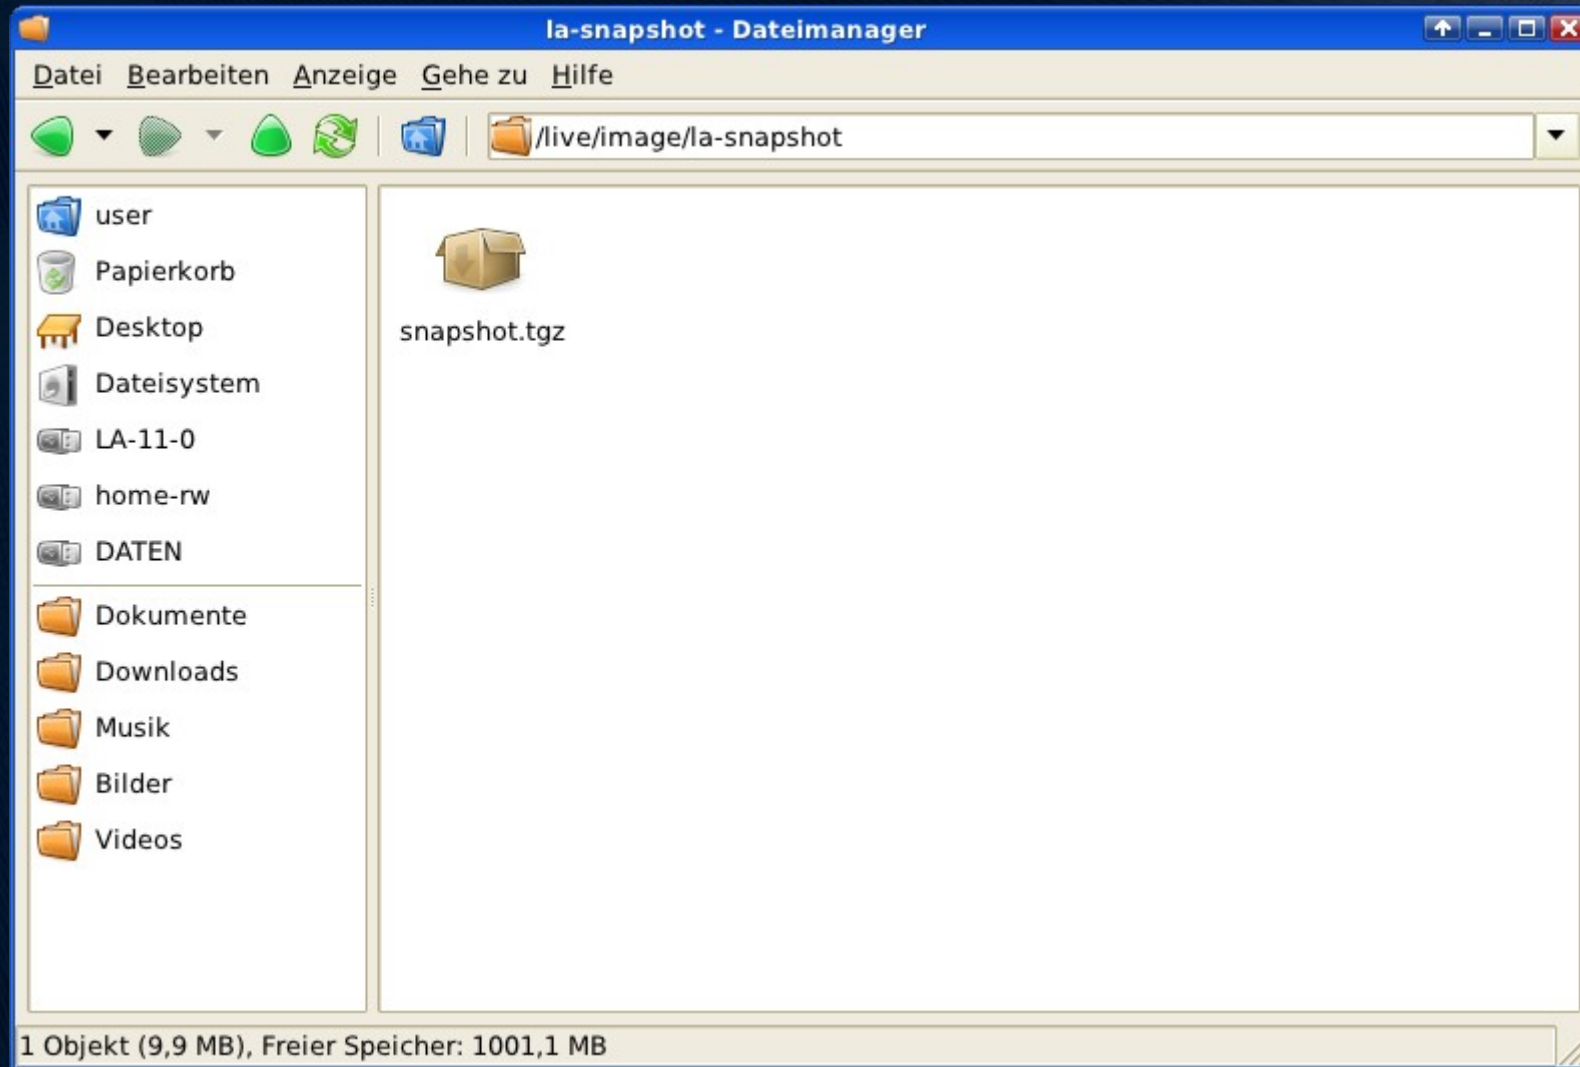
la-snapshot - Dateimanager

Datei Bearbeiten Anzeige Gehe zu Hilfe

/live/image/la-snapshot

user
Papierkorb
Desktop
Dateisystem
LA-11-0
home-rw
DATEN
Dokumente
Downloads
Musik
Bilder
Videos

snapshot.tgz

1 Objekt (9,9 MB), Freier Speicher: 1001,1 MB